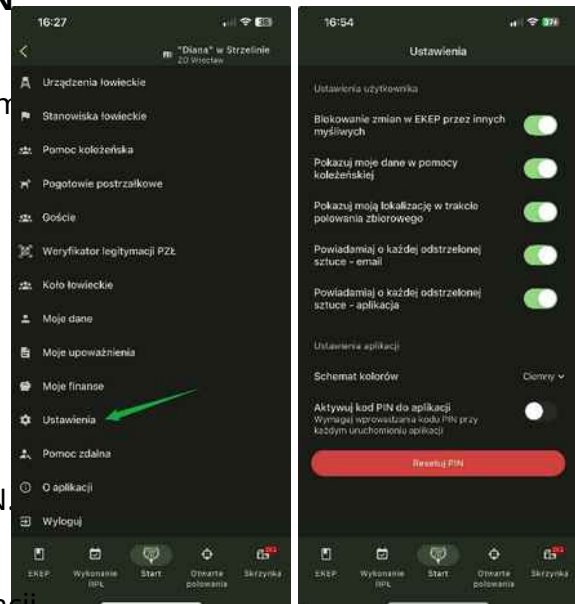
16:27

"Diana" w Strzelinie
ZO Wrocław

Urządzenia łowieckie

Stanowiska łowieckie

Pomoc koleżeńska

Pogotowie postrzałkowe

Goście

Weryfikator legitymacji PZŁ

Koło łowieckie

Moje dane

Moje upoważnienia

Moje finanse

Ustawienia

Pomoc zdalna

O aplikacji

Wyloguj

EKEP
Wykonanie RPL
Start
Otwarte polowania
Skrzynka

16:54

Ustawienia

Ustawienia użytkownika

Blokowanie zmian w EKEP przez innych myśliwych

Pokazuj moje dane w pomocy koleżeńskiej

Pokazuj moją lokalizację w trakcie polowania zbiorowego

Powiadamiaj o każdej odstrzelonej sztuce - email

Powiadamiaj o każdej odstrzelonej sztuce - aplikacja

Ustawienia aplikacji

Schemat kolorów
Ciemny

Aktywuj kod PIN do aplikacji
Wymagaj wprowadzania kodu PIN przy każdym uruchomieniu aplikacji

Resetuj PIN

EKEP
Wykonanie RPL
Start
Otwarte polowania
Skrzynka